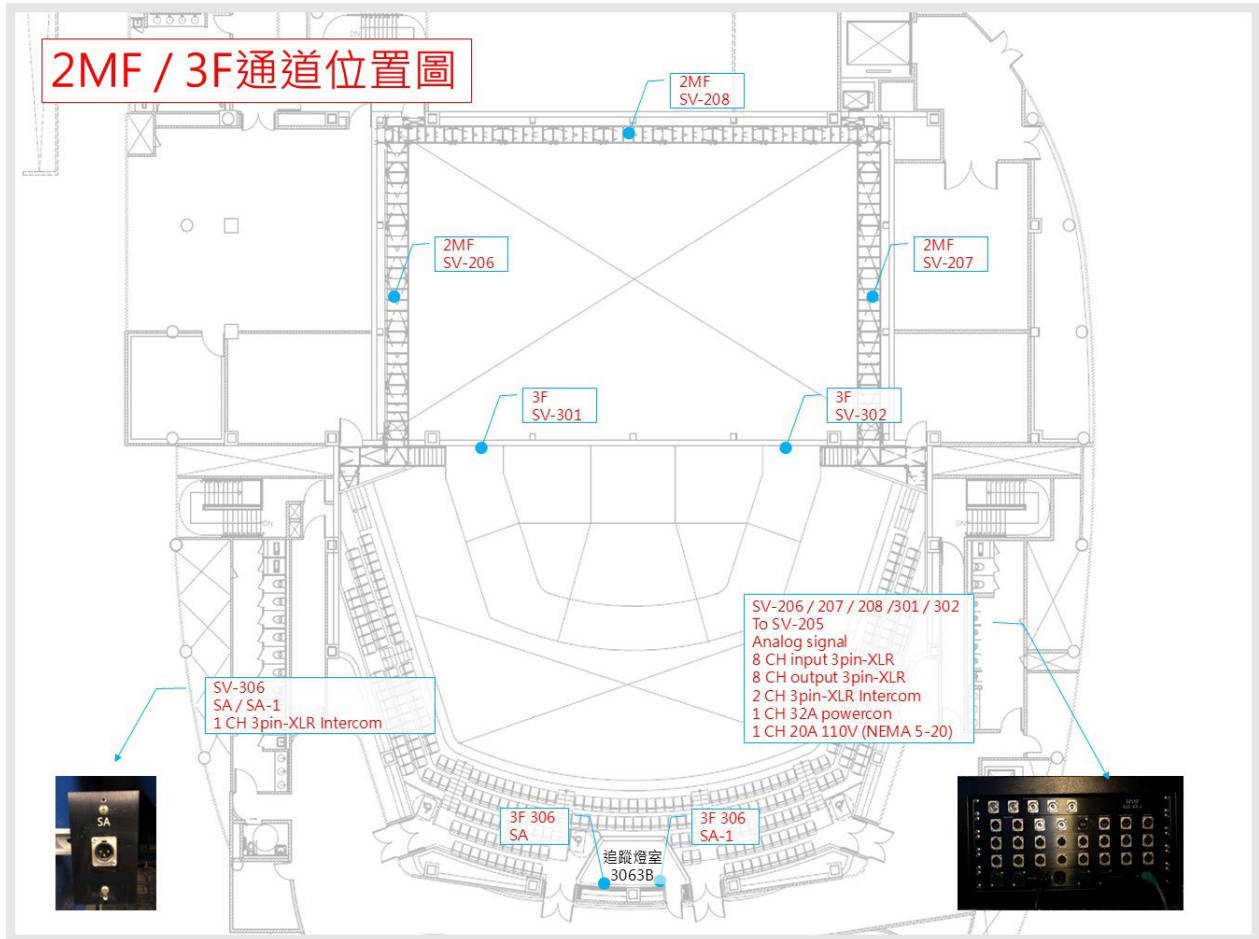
2MF / 3F通道位置圖

2MF
SV-208

2MF
SV-206

2MF
SV-207

3F
SV-301

3F
SV-302

SV-206 / 207 / 208 /301 / 302
To SV-205
Analog signal
8 CH input 3pin-XLR
8 CH output 3pin-XLR
2 CH 3pin-XLR Intercom
1 CH 32A powercon
1 CH 20A 110V (NEMA 5-20)

SV-306
SA / SA-1
1 CH 3pin-XLR Intercom

SA

3F 306
SA

3F 306
SA-1

追蹤燈室
3063B